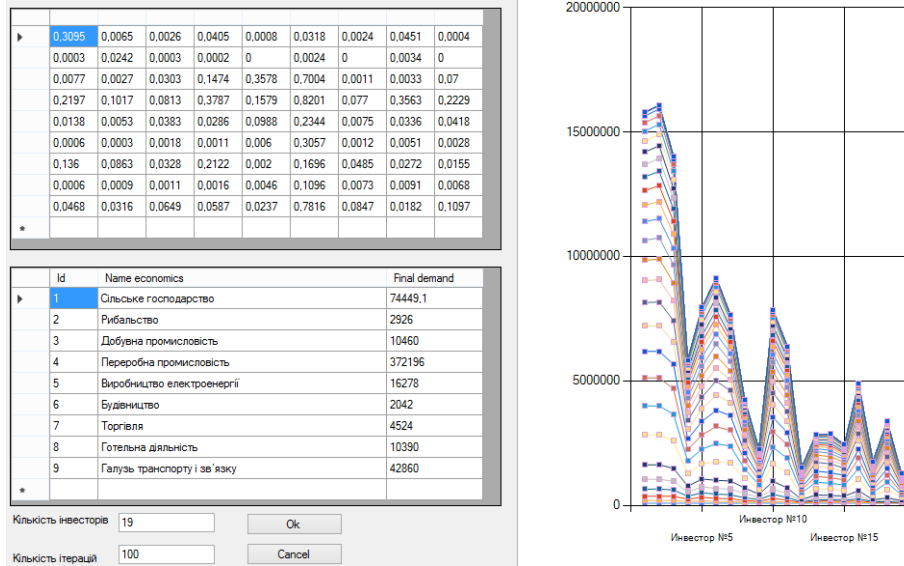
| | | | | | | | | | |
|---|---|---|---|---|---|---|---|---|---|
| ▸ | 0,3095 | 0,0065 | 0,0026 | 0,0405 | 0,0008 | 0,0318 | 0,0024 | 0,0451 | 0,0004 |
| | 0,0003 | 0,0242 | 0,0003 | 0,0002 | 0 | 0,0024 | 0 | 0,0034 | 0 |
| | 0,0077 | 0,0027 | 0,0303 | 0,1474 | 0,3578 | 0,7004 | 0,0011 | 0,0033 | 0,07 |
| | 0,2197 | 0,1017 | 0,0813 | 0,3787 | 0,1579 | 0,8201 | 0,077 | 0,3563 | 0,2229 |
| | 0,0138 | 0,0053 | 0,0383 | 0,0286 | 0,0988 | 0,2344 | 0,0075 | 0,0336 | 0,0418 |
| | 0,0006 | 0,0003 | 0,0018 | 0,0011 | 0,006 | 0,3057 | 0,0012 | 0,0051 | 0,0028 |
| | 0,136 | 0,0863 | 0,0328 | 0,2122 | 0,002 | 0,1696 | 0,0485 | 0,0272 | 0,0155 |
| | 0,0006 | 0,0009 | 0,0011 | 0,0016 | 0,0046 | 0,1096 | 0,0073 | 0,0091 | 0,0068 |
| | 0,0468 | 0,0316 | 0,0649 | 0,0587 | 0,0237 | 0,7816 | 0,0847 | 0,0182 | 0,1097 |
| * | | | | | | | | | |

| | Id | Name economics | Final demand |
|---|---|---|---|
| ▸ | 1 | Сільське господарство | 74449,1 |
| | 2 | Рибальство | 2926 |
| | 3 | Добувна промисловість | 10460 |
| | 4 | Переробна промисловість | 372196 |
| | 5 | Виробництво електроенергії | 16278 |
| | 6 | Будівництво | 2042 |
| | 7 | Торгівля | 4524 |
| | 8 | Готельна діяльність | 10390 |
| | 9 | Галузь транспорту і зв'язку | 42860 |
| * | | | |

Кількість інвесторів 19 Ok

Кількість ітерацій 100 Cancel

20000000
15000000
10000000
5000000
0
Инвестор №10
Инвестор №5
Инвестор №15